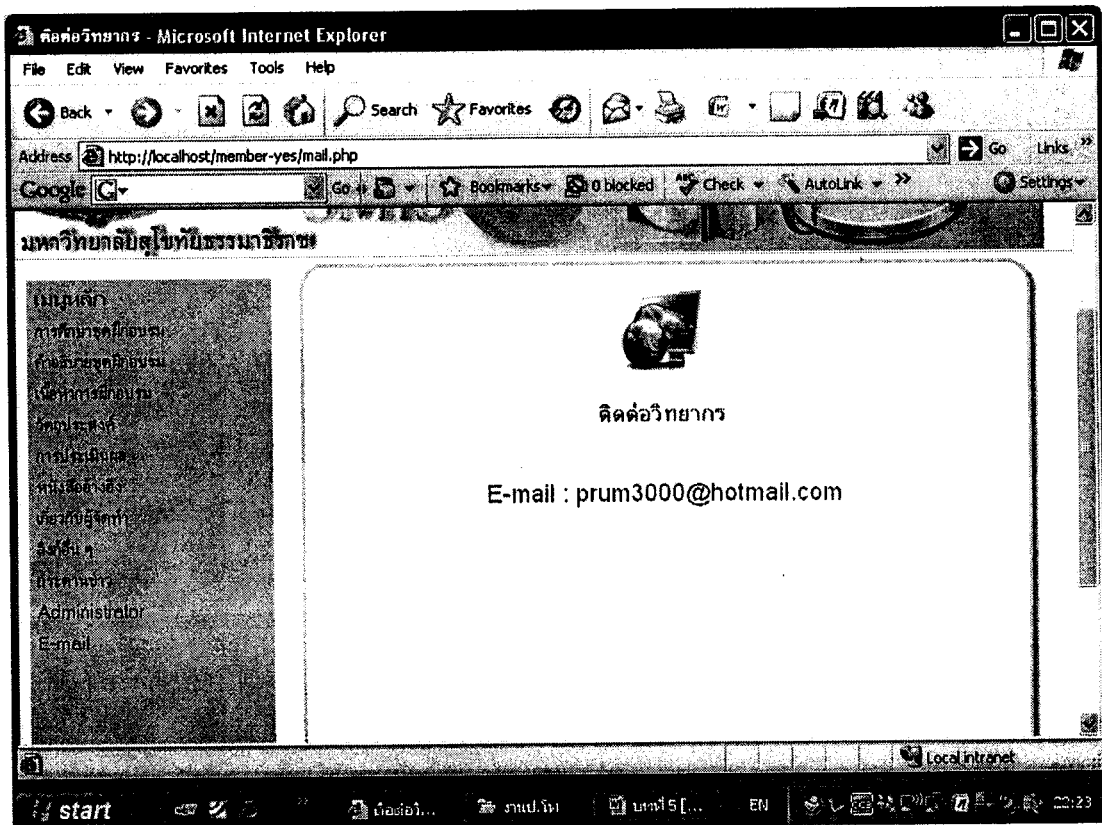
ติดต่อวิทยากร - Microsoft Internet Explorer

File Edit View Favorites Tools Help

Back Search Favorites

Address http://localhost/member-yes/mail.php

Go Links

Google G- Go Bookmarks 0 blocked Check AutoLink Settings

มหาวิทยาลัยสุโขทัยธรรมาธิราช

เมนูหลัก
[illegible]
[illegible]
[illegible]
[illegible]
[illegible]
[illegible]
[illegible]
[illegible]
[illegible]
Administrator
E-mail

ติดต่อวิทยากร

E-mail : prum3000@hotmail.com

Local intranet

start ติดต่อวิ... งานป.โท บทที่ 5 [... EN 22:23